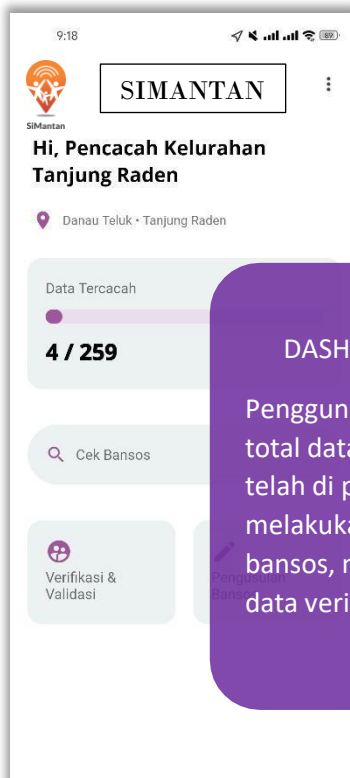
9:18

SiMantan

SIMANTAN

Hi, Pencacah Kelurahan Tanjung Raden

Danau Teluk • Tanjung Raden

Data Tercacah

4 / 259

Cek Bansos

Verifikasi & Validasi

Pengusulan Bansos

DASH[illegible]

Penggun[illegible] total data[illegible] telah di p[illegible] melakuka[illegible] bansos, n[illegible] data veri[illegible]